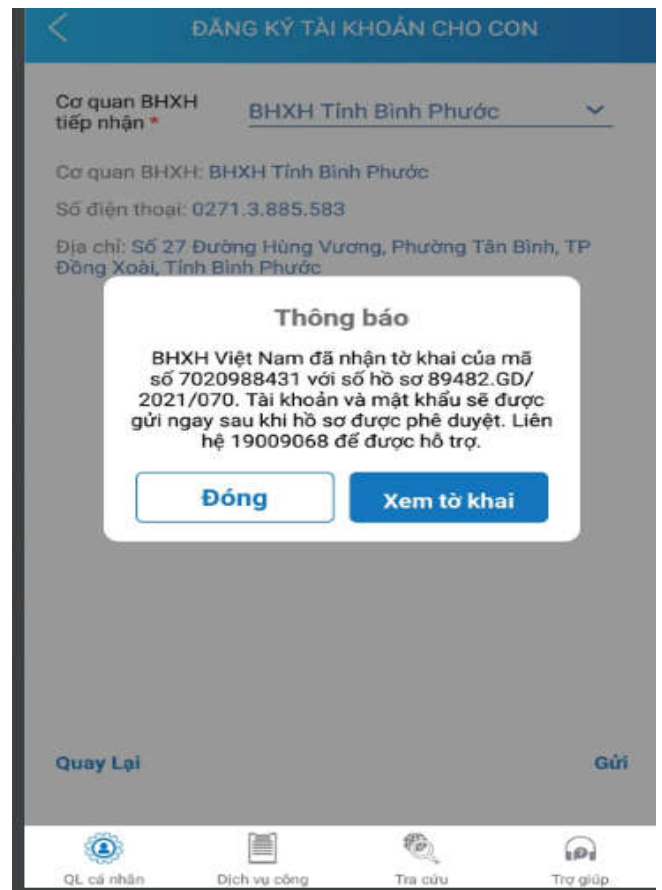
ĐĂNG KÝ TÀI KHOẢN CHO CON

Cơ quan BHXH tiếp nhận *

BHXH Tỉnh Bình Phước

Cơ quan BHXH: BHXH Tỉnh Bình Phước

Số điện thoại: 0271.3.885.583

Địa chỉ: Số 27 Đường Hùng Vương, Phường Tân Bình, TP Đồng Xoài, Tỉnh Bình Phước

Thông báo

BHXH Việt Nam đã nhận tờ khai của mã số 7020988431 với số hồ sơ 89482.GD/2021/070. Tài khoản và mật khẩu sẽ được gửi ngay sau khi hồ sơ được phê duyệt. Liên hệ 19009068 để được hỗ trợ.

Đóng

Xem tờ khai

Quay Lại

Gửi

QL cá nhân

Dịch vụ công

Tra cứu

Trợ giúp